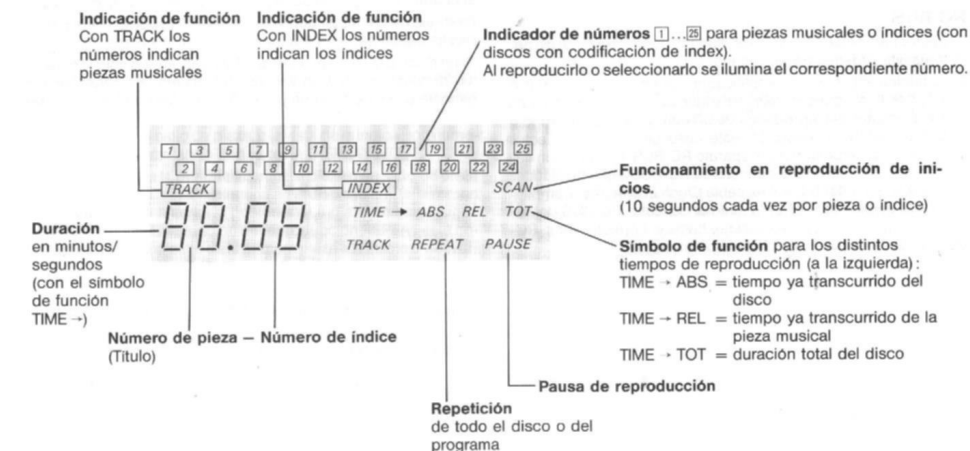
Indicación de función
Con TRACK los números indican piezas musicales

Indicación de función
Con INDEX los números indican los índices

Indicador de números 1 ... 25 para piezas musicales o índices (con discos con codificación de index).
Al reproducirlo o seleccionarlo se ilumina el correspondiente número.

1 3 5 7 9 11 13 15 17 19 21 23 25
2 4 6 8 10 12 14 16 18 20 22 24

TRACK INDEX SCAN

88.88

TIME → ABS REL TOT

TRACK REPEAT PAUSE

Funcionamiento en reproducción de inicios.
(10 segundos cada vez por pieza o índice)

Duración en minutos/ segundos (con el símbolo de función TIME →)

Símbolo de función para los distintos tiempos de reproducción (a la izquierda):
TIME → ABS = tiempo ya transcurrido del disco
TIME → REL = tiempo ya transcurrido de la pieza musical
TIME → TOT = duración total del disco

Número de pieza — Número de índice
(Título)

Pausa de reproducción

Repetición
de todo el disco o del programa